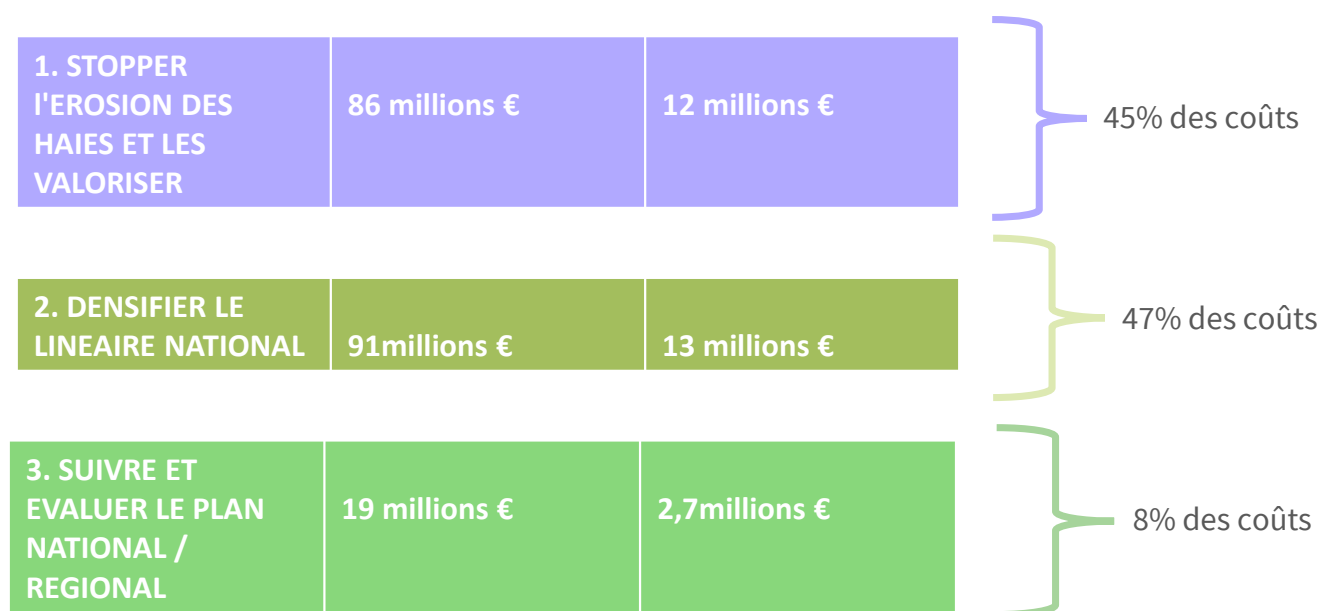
| 1. STOPPER l'EROSION DES HAIES ET LES VALORISER | 86 millions € | 12 millions € |
|---|---|---|

45% des coûts

| 2. DENSIFIER LE LINEAIRE NATIONAL | 91millions € | 13 millions € |
|---|---|---|

47% des coûts

| 3. SUIVRE ET EVALUER LE PLAN NATIONAL / REGIONAL | 19 millions € | 2,7millions € |
|---|---|---|

8% des coûts